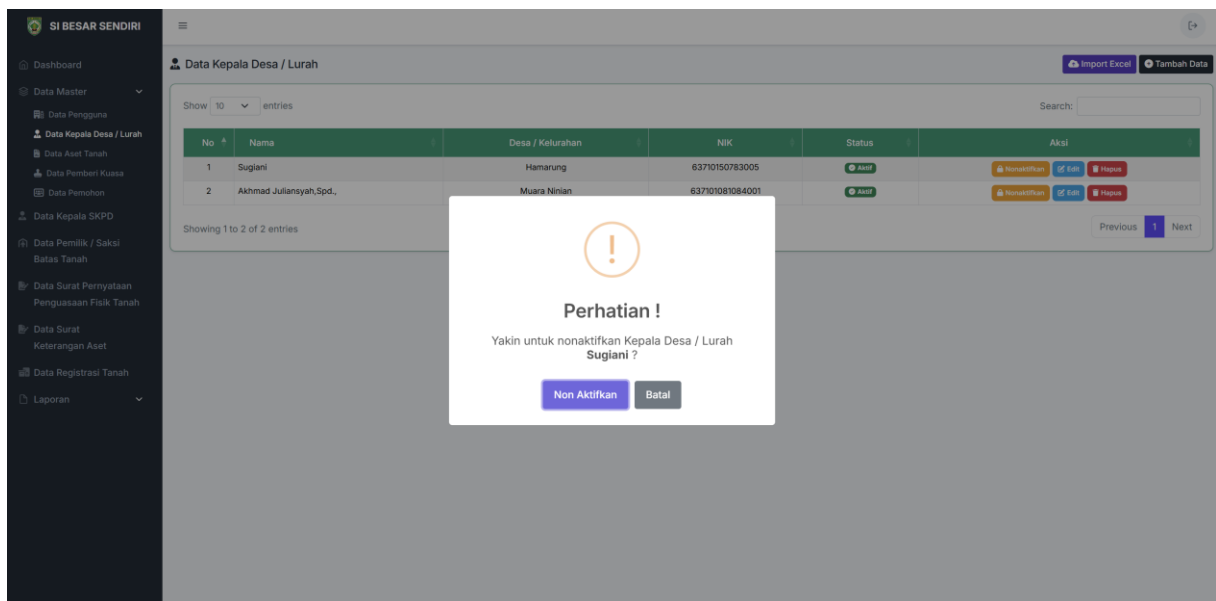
SI BESAR SENDIRI

Dashboard
Data Master
Data Pengguna
Data Kepala Desa / Lurah
Data Aset Tanah
Data Pemberi Kuasa
Data Pemohon
Data Kepala SKPD
Data Pemilik / Saksi Batas Tanah
Data Surat Pernyataan Penguasaan Fisik Tanah
Data Surat Keterangan Aset
Data Registrasi Tanah
Laporan

Data Kepala Desa / Lurah

Import Excel
Tambah Data

Show 10 entries

Search:

| No | Nama | Desa / Kelurahan | NIK | Status | Aksi |
|---|---|---|---|---|---|
| 1 | Sugiani | Hamarung | 63710150783005 | Aktif | Nonaktifkan Edit Hapus |
| 2 | Akhmad Juliansyah,Spd., | Muara Ninian | 637101081084001 | Aktif | Nonaktifkan Edit Hapus |

Showing 1 to 2 of 2 entries

Previous 1 Next

!

Perhatian !

Yakin untuk nonaktifkan Kepala Desa / Lurah **Sugiani** ?

Non Aktifkan
Batal